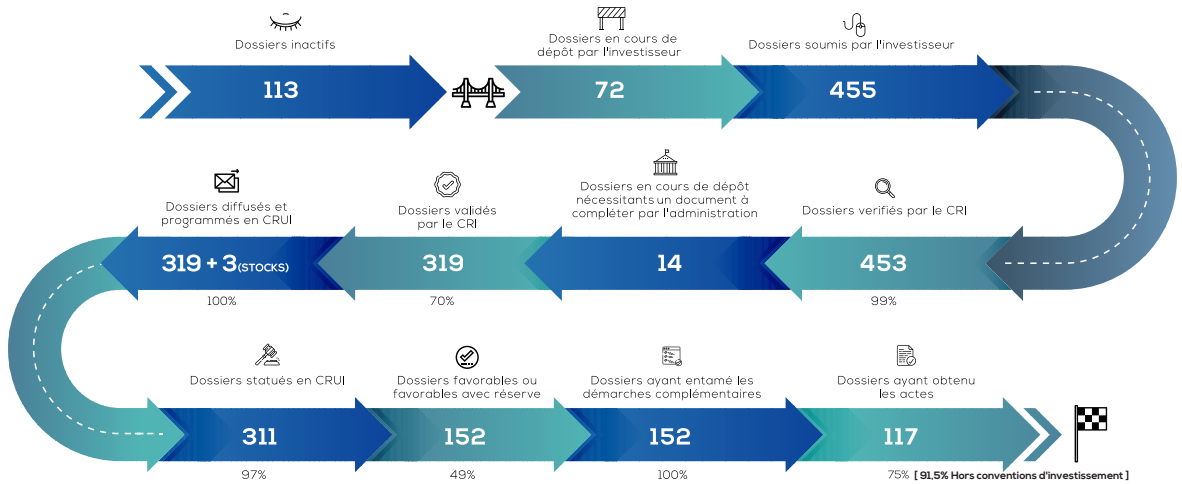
Dossiers inactifs

113

Dossiers en cours de dépôt par l'Investisseur

72

Dossiers soumis par l'investisseur

455

Dossiers diffusés et programmés en CRUI

319 + 3(STOCKS)

100%

Dossiers validés par le CRI

319

70%

Dossiers en cours de dépôt nécessitants un document à compléter par l'administration

14

Dossiers verifiés par le CRI

453

99%

Dossiers statués en CRUI

311

97%

Dossiers favorables ou favorables avec réserve

152

49%

Dossiers ayant entamé les démarches complémentaires

152

100%

Dossiers ayant obtenu les actes

117

75% [ 91,5% Hors conventions d'investissement ]